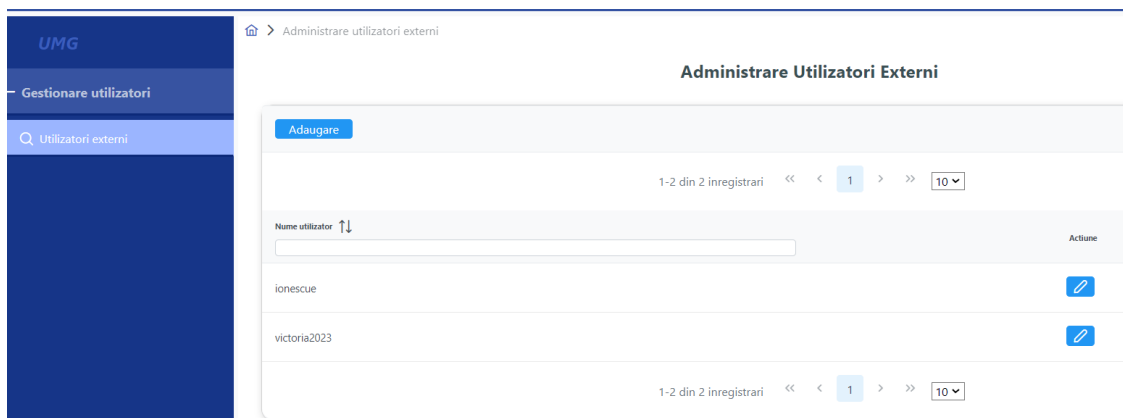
UMG

– Gestionare utilizatori

Utilizatori externi

> Administrare utilizatori externi

Administrare Utilizatori Externi

Adaugare

1-2 din 2 inregistrari « ‹ 1 › » 10

| Nume utilizator | Actiune |
|---|---|
| ionescue | |
| victoria2023 | |

1-2 din 2 inregistrari « ‹ 1 › » 10